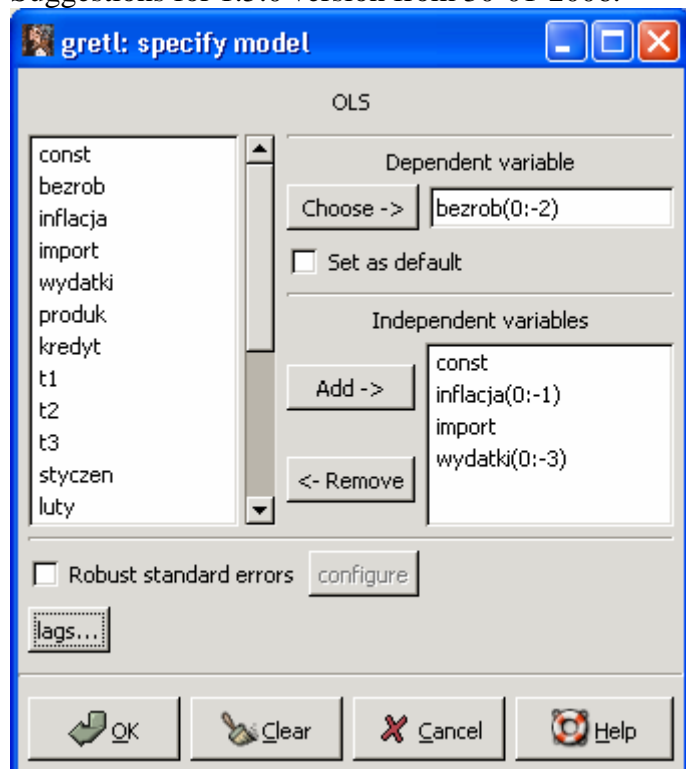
gretl: specify model

OLS

const
bezrob
inflacja
import
wydatki
produk
kredyt
t1
t2
t3
styczen
luty

Dependent variable

Choose ->

bezrob(0:-2)

Set as default

Independent variables

Add ->

<- Remove

const
inflacja(0:-1)
import
wydatki(0:-3)

Robust standard errors

configure

lags...

OK

Clear

Cancel

Help